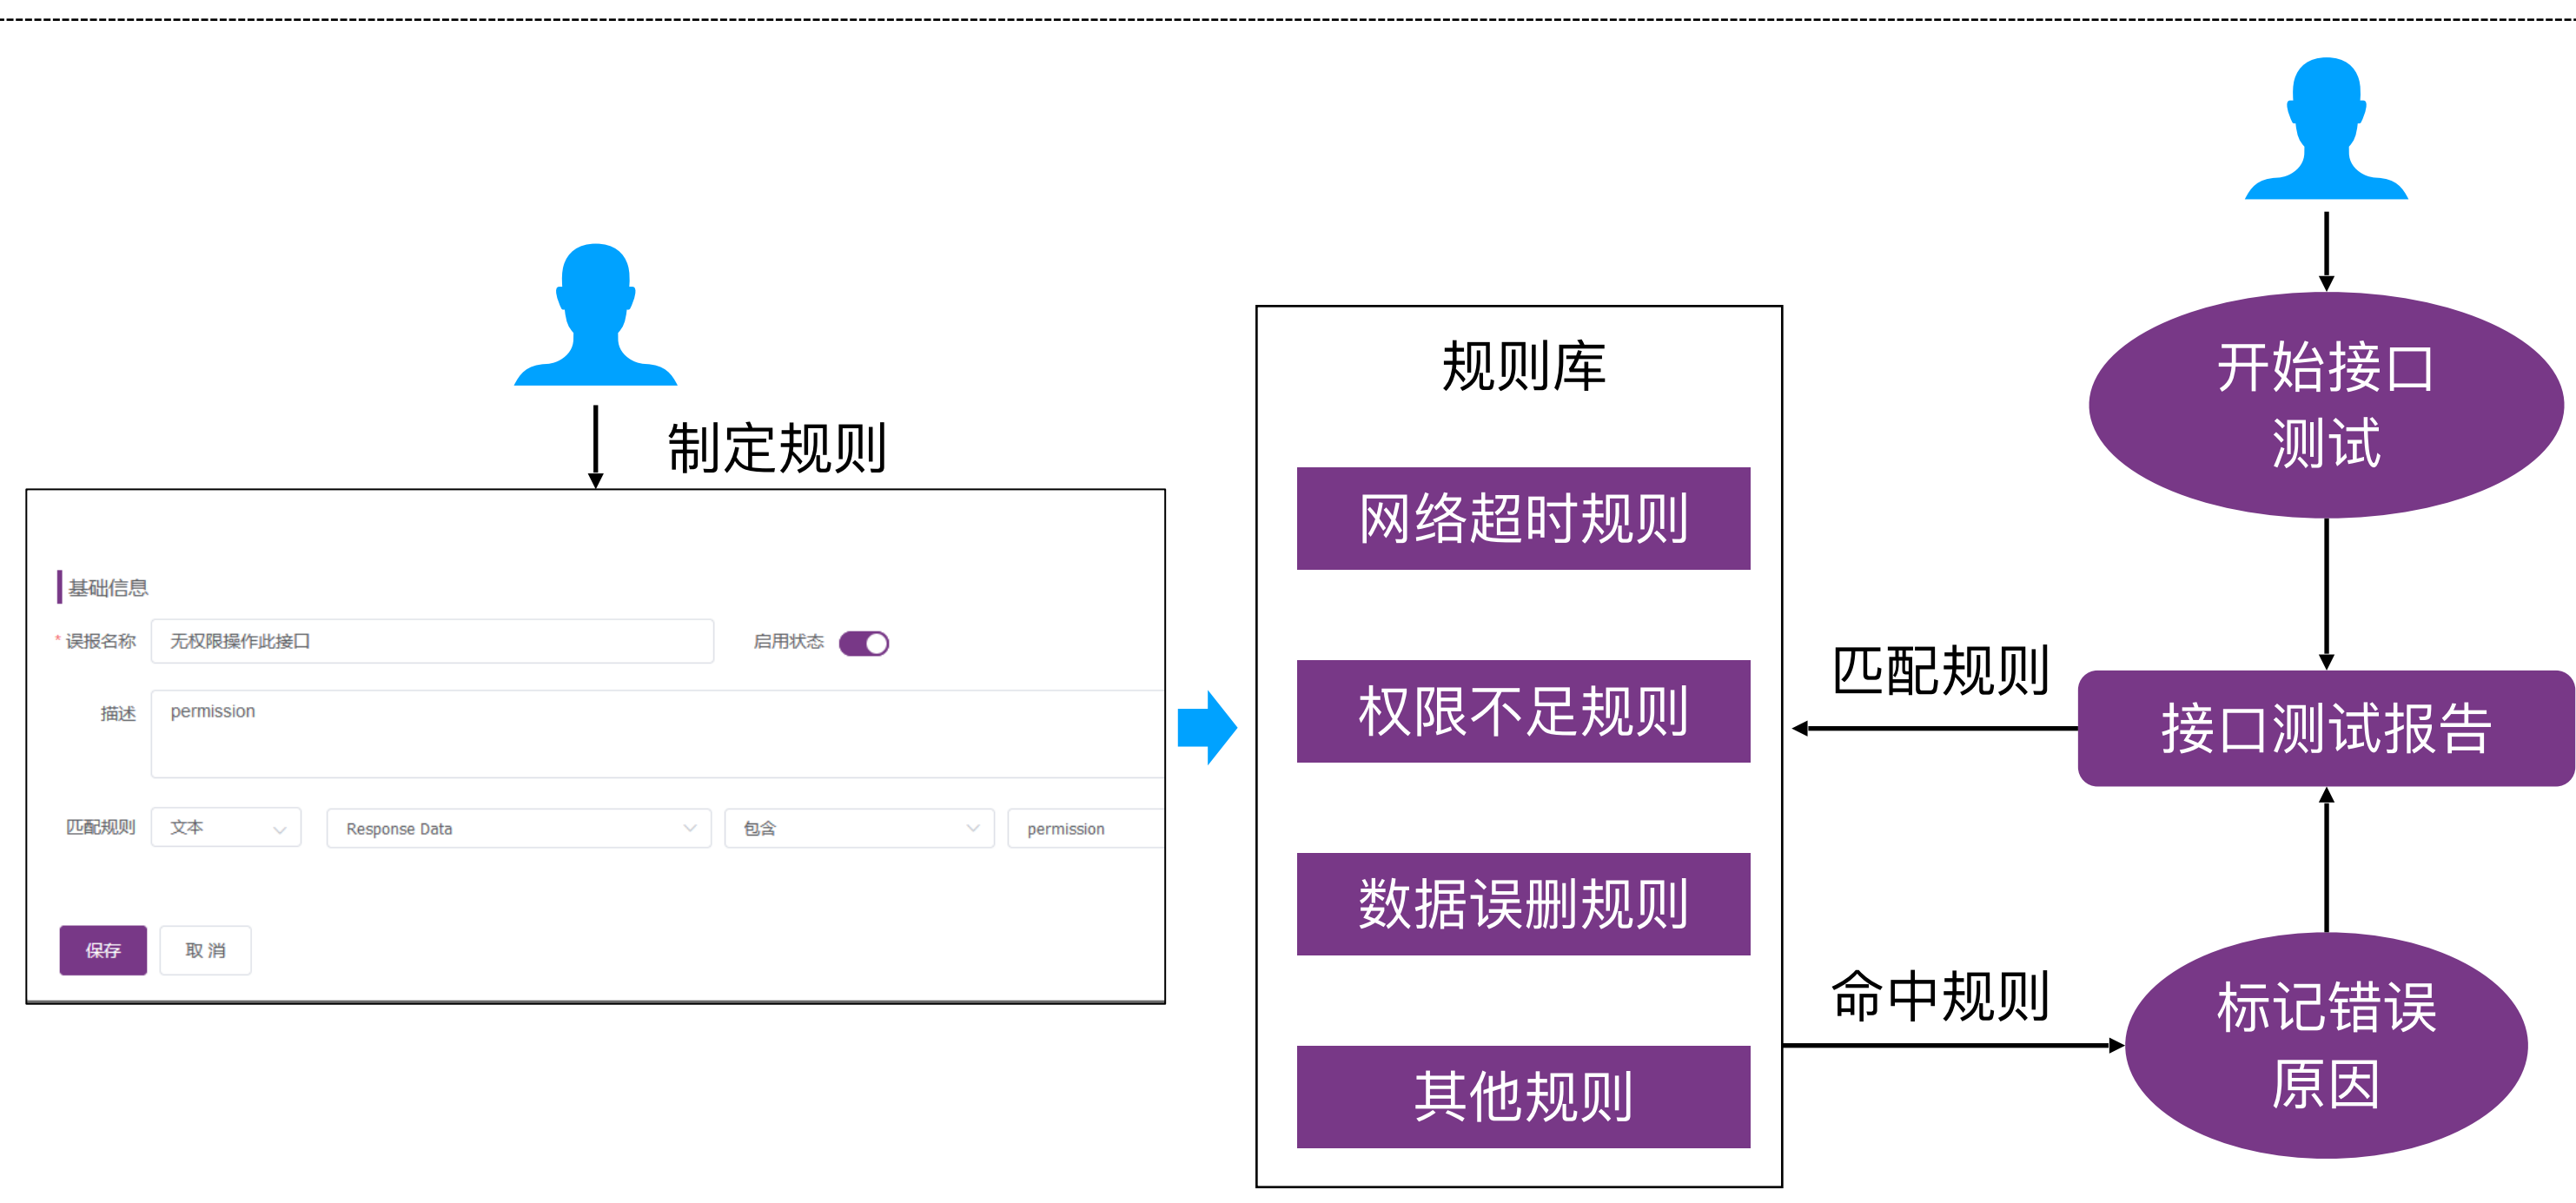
制定规则

基础信息

* 误报名称 无权限操作此接口 启用状态

描述 permission

匹配规则 文本 Response Data 包含 permission

保存 取 消

规则库

网络超时规则

权限不足规则

数据误删规则

其他规则

开始接口测试

匹配规则

接口测试报告

命中规则

标记错误原因